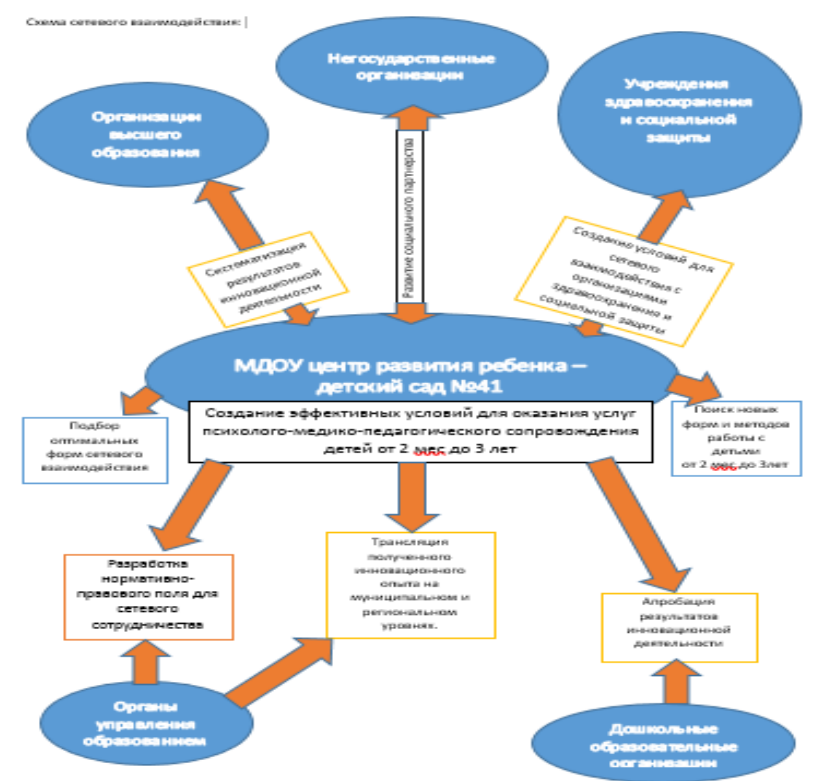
Схема сетевого взаимодействия:

Негосударственные организации

Организации высшего образования

Учреждения здравоохранения и социальной защиты

Систематизация результатов инновационной деятельности

Развитие социального партнерства

Создание условий для сетевого взаимодействия с организациями здравоохранения и социальной защиты

МДОУ центр развития ребенка – детский сад №41

Создание эффективных условий для оказания услуг психолого-медико-педагогического сопровождения детей от 2 мес до 3 лет

Подбор оптимальных форм сетевого взаимодействия

Поиск новых форм и методов работы с детьми от 2 мес до 3лет

Разработка нормативно-правового поля для сетевого сотрудничества

Трансляция полученного инновационного опыта на муниципальном и региональном уровнях.

Апробация результатов инновационной деятельности

Органы управления образованием

Дошкольные образовательные организации